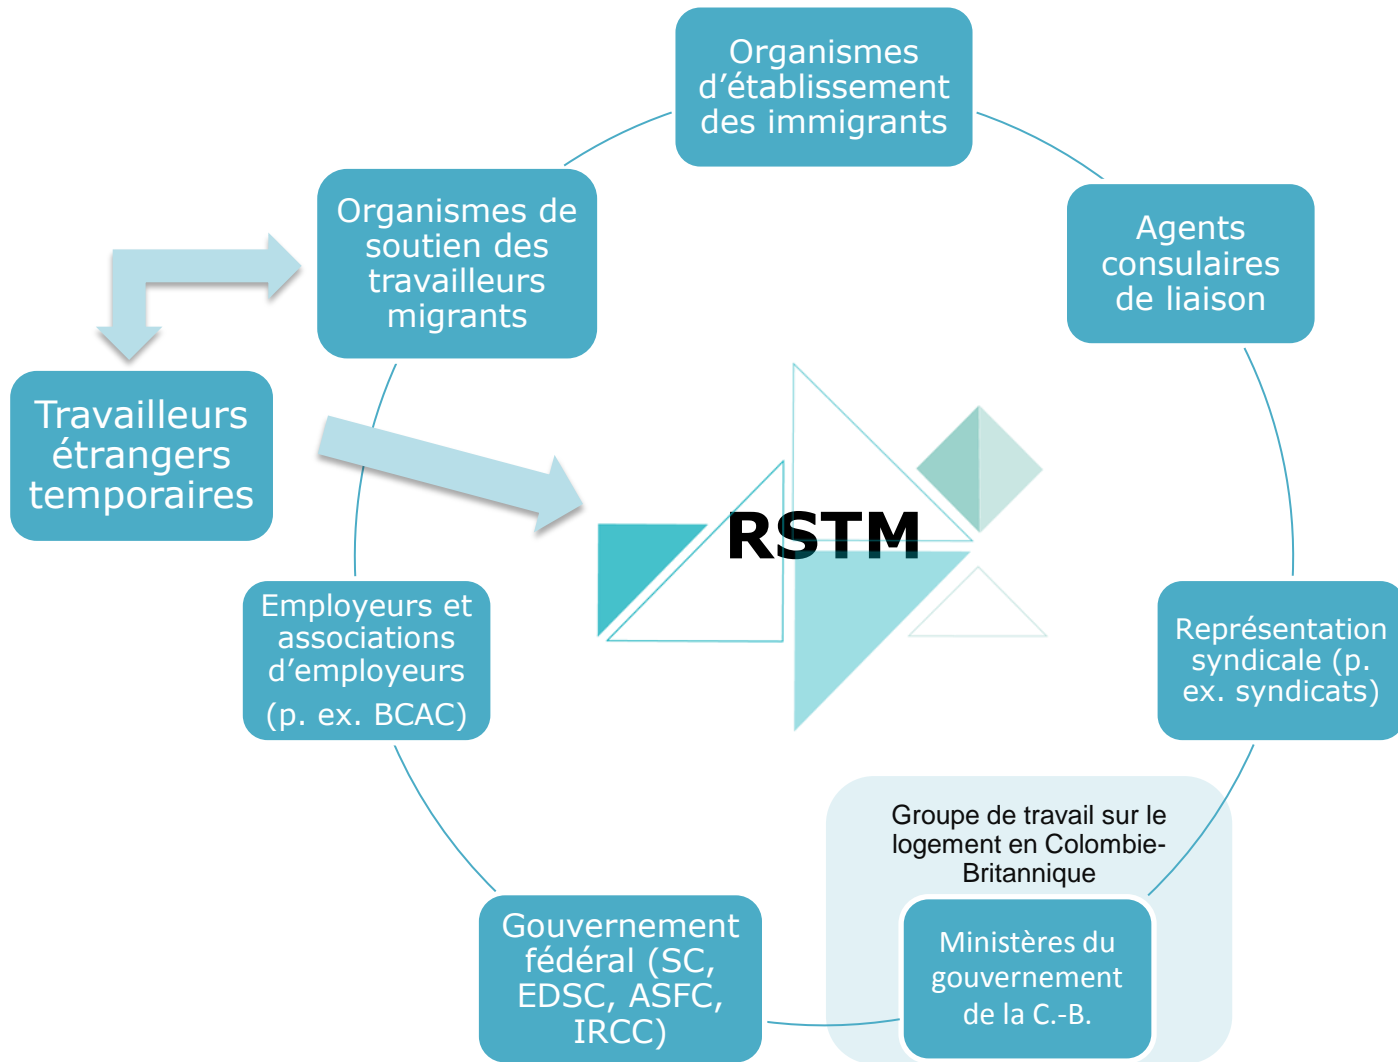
Organismes d’établissement des immigrants

Organismes de soutien des travailleurs migrants

Agents consulaires de liaison

Travailleurs étrangers temporaires

RSTM

Employeurs et associations d’employeurs (p. ex. BCAC)

Représentation syndicale (p. ex. syndicats)

Groupe de travail sur le logement en Colombie-Britannique

Ministères du gouvernement de la C.-B.

Gouvernement fédéral (SC, EDSC, ASFC, IRCC)